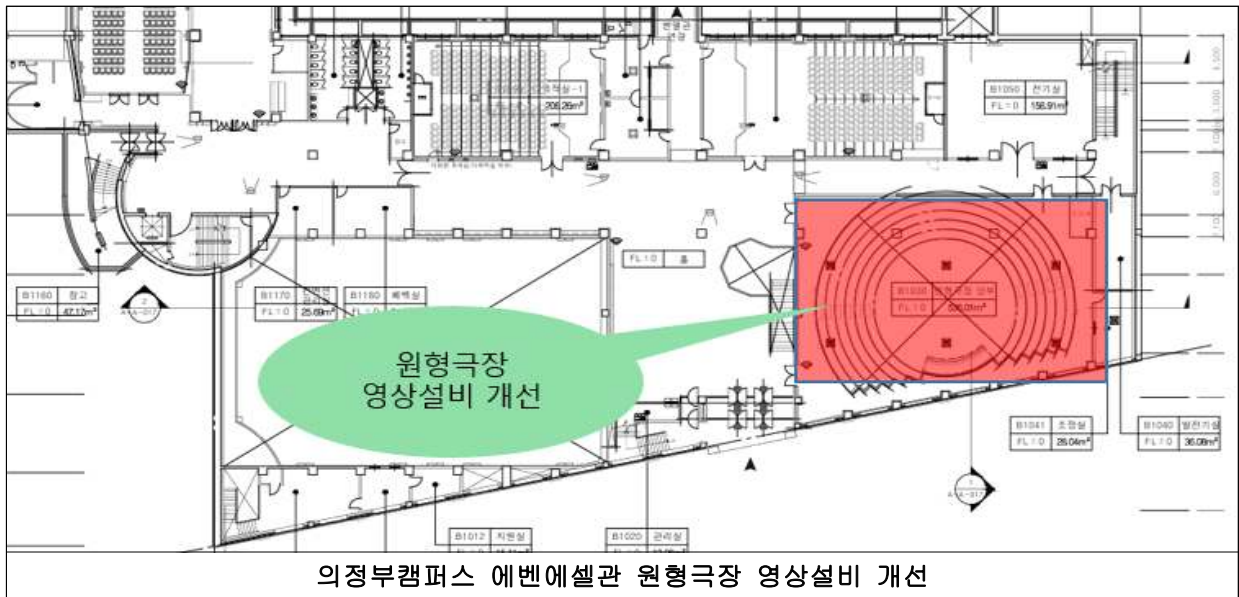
강의실-1
206.26m²

B1050 전기실
FL±0 156.91m²

FL±0 홀

B1160 창고
FL±0 47.12m²

B1170 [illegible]
FL±0 25.69m²

B1180 폐백실

B1030 원형극장 상부
FL±0 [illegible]

원형극장
영상설비 개선

B1041 조정실
FL±0 28.04m²

B1040 발전기실
FL±0 36.08m²

B1012 지원실

B1020 관리실

의정부캠퍼스 에벤에셀관 원형극장 영상설비 개선